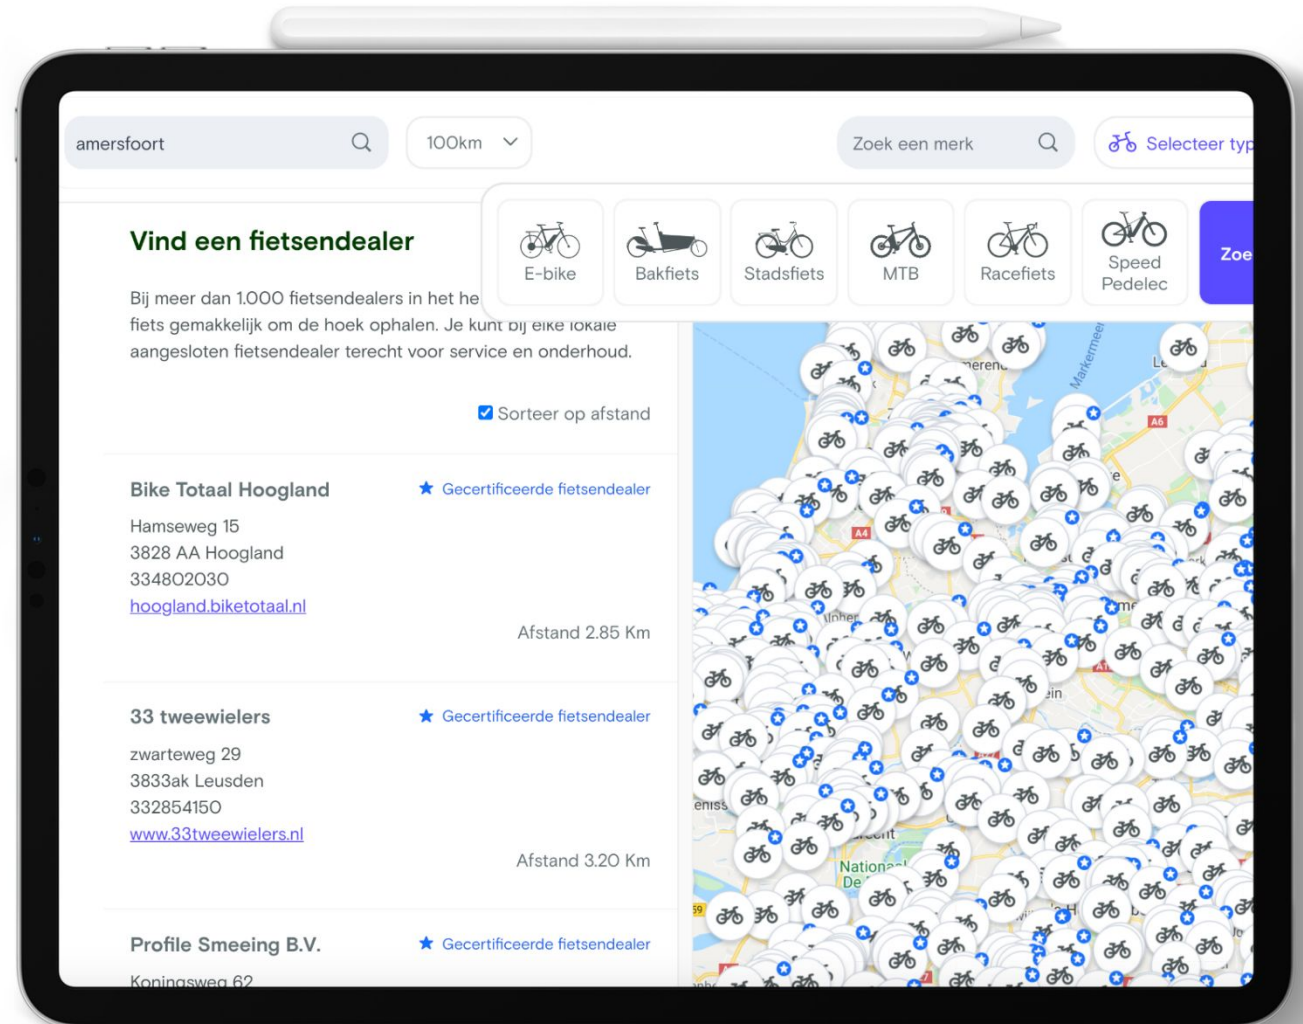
amersfoort

100km

Zoek een merk

Selecteer typ

E-bike

Bakfiets

Stadsfiets

MTB

Racefiets

Speed Pedelec

Zoe

Vind een fietsendealer

Bij meer dan 1.000 fietsendealers in het he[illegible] fiets gemakkelijk om de hoek ophalen. Je kunt bij elke lokale aangesloten fietsendealer terecht voor service en onderhoud.

Sorteer op afstand

Bike Totaal Hoogland

Gecertificeerde fietsendealer

Hamseweg 15
3828 AA Hoogland
334802030
hoogland.biketotaal.nl

Afstand 2.85 Km

33 tweewielers

Gecertificeerde fietsendealer

zwarteweg 29
3833ak Leusden
332854150
www.33tweewielers.nl

Afstand 3.20 Km

Profile Smeeing B.V.

Gecertificeerde fietsendealer

Koningsweg 62

Markermeer

A6

A4

Nationa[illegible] De

59